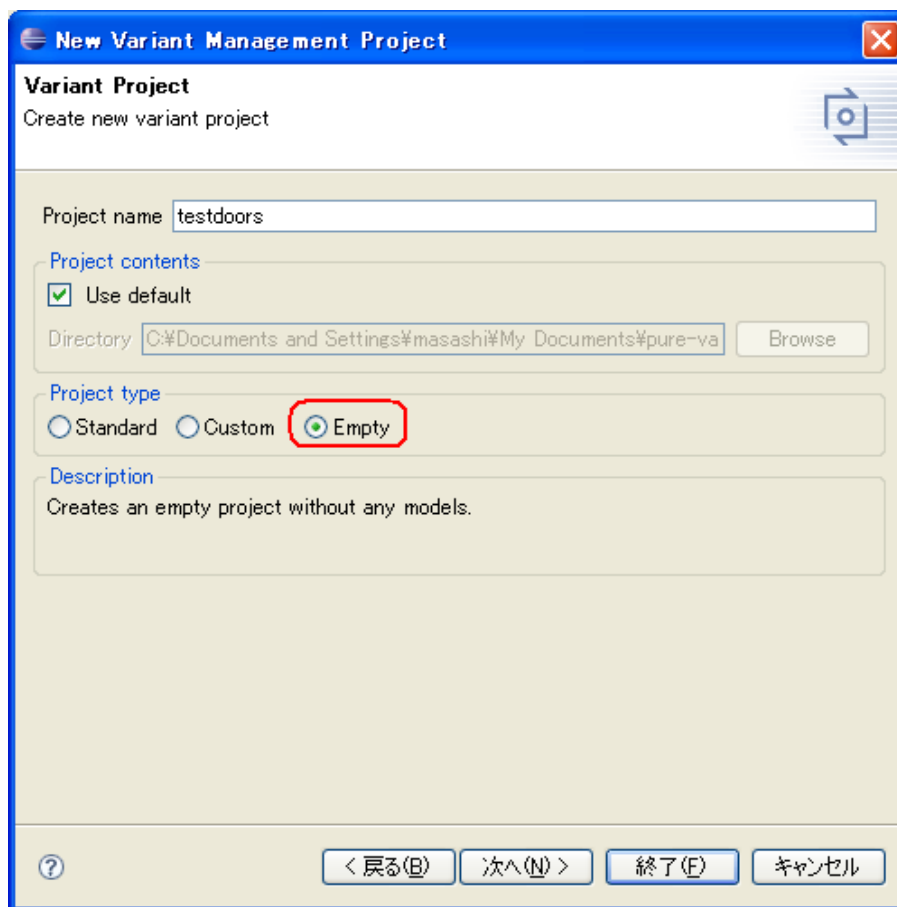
New Variant Management Project

Variant Project
Create new variant project

Project name testdoors

Project contents
Use default
Directory C:¥Documents and Settings¥masashi¥My Documents¥pure-va Browse

Project type
Standard Custom Empty

Description
Creates an empty project without any models.

?
< 戻る(B) 次へ(N) > 終了(F) キャンセル